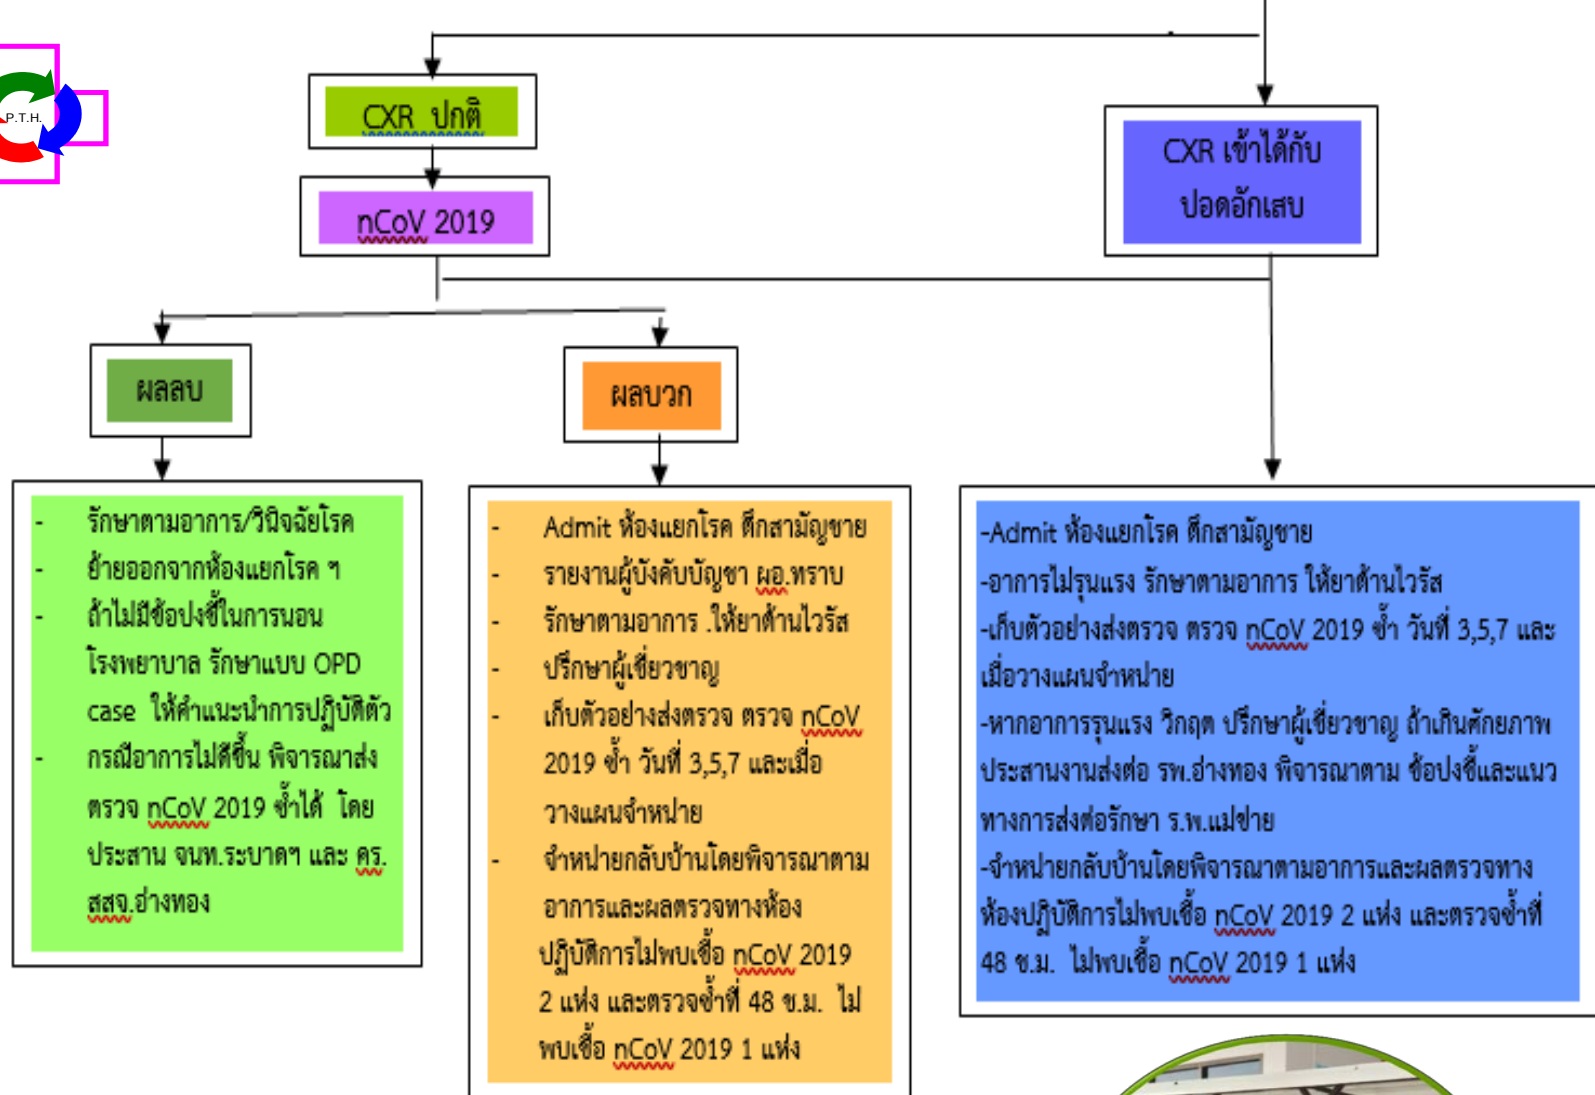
P.T.H.

CXR ปกติ

nCoV 2019

CXR เข้าได้กับ ปอดอักเสบ

ผลลบ

ผลบวก

- รักษาตามอาการ/วินิจฉัยโรค
- ย้ายออกจากห้องแยกโรค ฯ
- ถ้าไม่มีข้อบ่งชี้ในการนอนโรงพยาบาล รักษาแบบ OPD case ให้คำแนะนำการปฏิบัติตัว
- กรณีอาการไม่ดีขึ้น พิจารณาส่งตรวจ nCoV 2019 ซ้ำได้ โดยประสาน จนท.ระบาดฯ และ ศร.สสจ.อ่างทอง

- Admit ห้องแยกโรค ตึกสามัญชาย
- รายงานผู้บังคับบัญชา ผอ.ทราบ
- รักษาตามอาการ .ให้ยาต้านไวรัส
- ปรึกษาผู้เชี่ยวชาญ
- เก็บตัวอย่างส่งตรวจ ตรวจ nCoV 2019 ซ้ำ วันที่ 3,5,7 และเมื่อวางแผนจำหน่าย
- จำหน่ายกลับบ้านโดยพิจารณาตามอาการและผลตรวจทางห้องปฏิบัติการไม่พบเชื้อ nCoV 2019 2 แห่ง และตรวจซ้ำที่ 48 ช.ม. ไม่พบเชื้อ nCoV 2019 1 แห่ง

-Admit ห้องแยกโรค ตึกสามัญชาย
-อาการไม่รุนแรง รักษาตามอาการ ให้ยาต้านไวรัส
-เก็บตัวอย่างส่งตรวจ ตรวจ nCoV 2019 ซ้ำ วันที่ 3,5,7 และเมื่อวางแผนจำหน่าย
-หากอาการรุนแรง วิกฤต ปรึกษาผู้เชี่ยวชาญ ถ้าเกินศักยภาพประสานงานส่งต่อ รพ.อ่างทอง พิจารณาตาม ข้อบ่งชี้และแนวทางการส่งต่อรักษา ร.พ.แม่ข่าย
-จำหน่ายกลับบ้านโดยพิจารณาตามอาการและผลตรวจทางห้องปฏิบัติการไม่พบเชื้อ nCoV 2019 2 แห่ง และตรวจซ้ำที่ 48 ช.ม. ไม่พบเชื้อ nCoV 2019 1 แห่ง